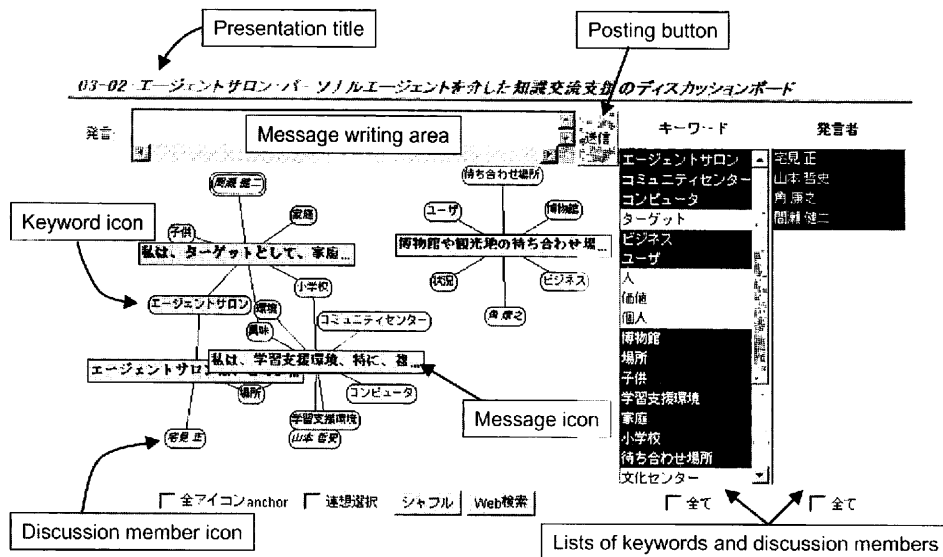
Presentation title

Posting button

03-02 エージェントサロン・パーソナルエージェントを介した知識交流支援のディスカッションボード

発言

Message writing area

送信

キーワード

発言者

エージェントサロン
コミュニティセンター
コンピュータ
ターゲット
ビジネス
ユーザ
人
価値
個人
博物館
場所
子供
学習支援環境
家庭
小学校
待ち合わせ場所
文化センター

宅見 正
山本 哲史
角 康之
間瀬 健二

Keyword icon

間瀬 健二
家庭
子供
私は、ターゲットとして、家庭...
待ち合わせ場所
ユーザ
博物館
博物館や観光地の待ち合わせ場...
状況
ビジネス
角 康之
エージェントサロン
小学校
環境
興味
コミュニティセンター
私は、学習支援環境、特に、複...
エージェントサロン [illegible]
コンピュータ
場所
学習支援環境
山本 哲史
宅見 正

Message icon

全アイコンanchor
連想選択
シャフル
Web検索

全て
全て

Discussion member icon

Lists of keywords and discussion members